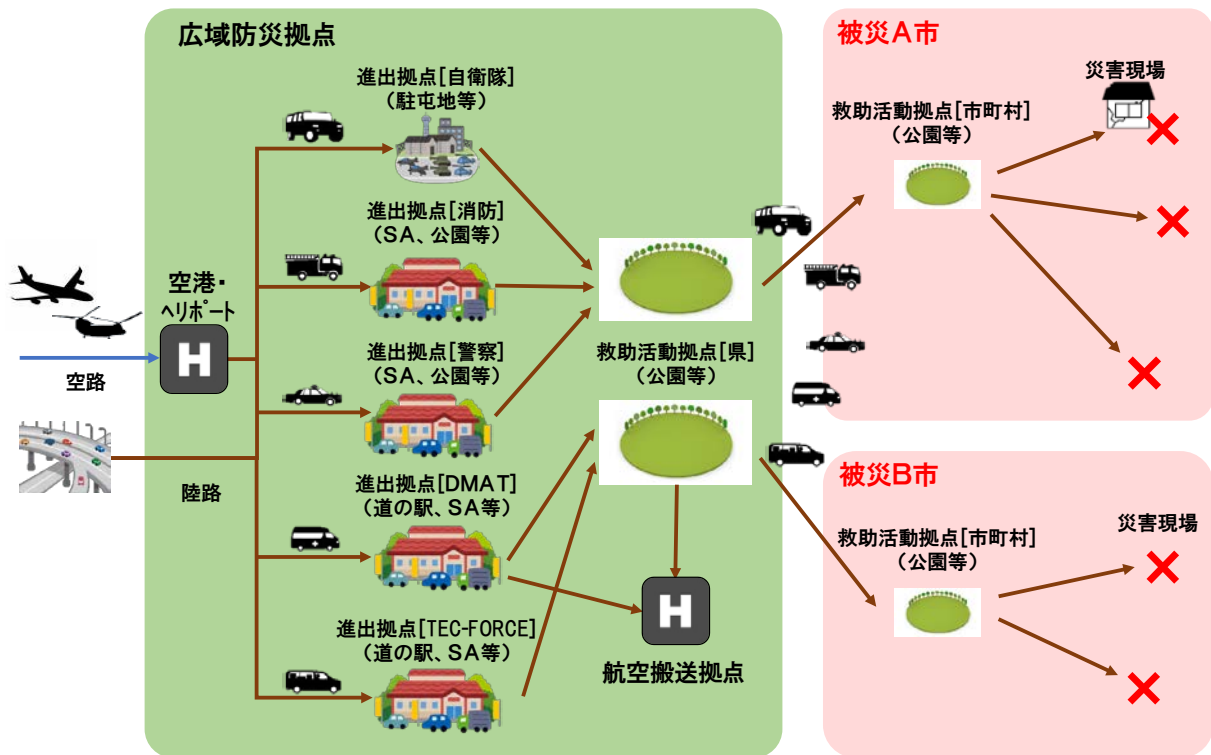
広域防災拠点

進出拠点[自衛隊]
(駐屯地等)

進出拠点[消防]
(SA、公園等)

空港・
ヘリポート

H

空路

進出拠点[警察]
(SA、公園等)

陸路

進出拠点[DMAT]
(道の駅、SA等)

進出拠点[TEC-FORCE]
(道の駅、SA等)

救助活動拠点[県]
(公園等)

H

航空搬送拠点

被災A市

救助活動拠点[市町村]
(公園等)

災害現場

被災B市

救助活動拠点[市町村]
(公園等)

災害現場